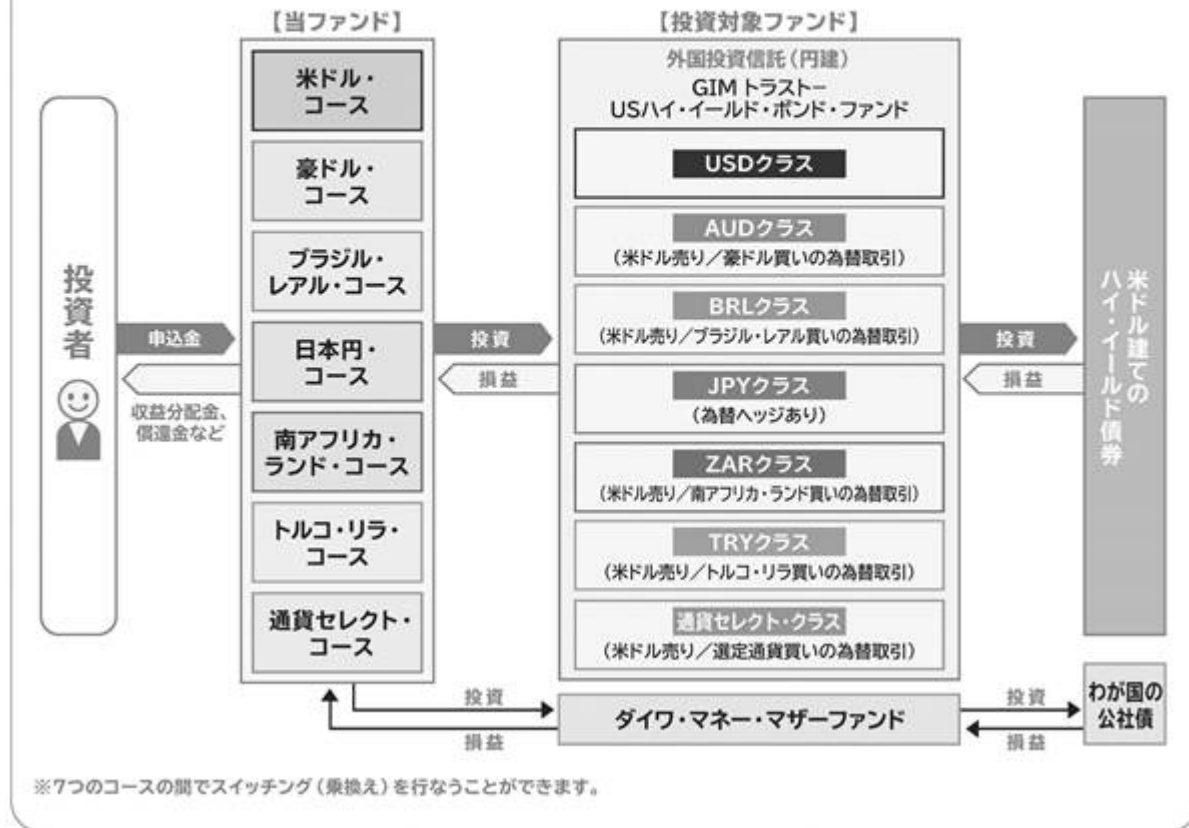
【当ファンド】

【投資対象ファンド】

投資者

申込金

収益分配金、償還金など

米ドル・コース

豪ドル・コース

ブラジル・レアル・コース

日本円・コース

南アフリカ・ランド・コース

トルコ・リラ・コース

通貨セレクト・コース

投資

損益

外国投資信託（円建）
GIM トラストー
USハイ・イールド・ボンド・ファンド

USDクラス

AUDクラス
（米ドル売り／豪ドル買いの為替取引）

BRLクラス
（米ドル売り／ブラジル・レアル買いの為替取引）

JPYクラス
（為替ヘッジあり）

ZARクラス
（米ドル売り／南アフリカ・ランド買いの為替取引）

TRYクラス
（米ドル売り／トルコ・リラ買いの為替取引）

通貨セレクト・クラス
（米ドル売り／選定通貨買いの為替取引）

投資

損益

米ドル建てのハイ・イールド債券

投資

損益

ダイワ・マネー・マザーファンド

投資

損益

わが国の公社債

※7つのコースの間でスイッチング（乗換え）を行なうことができます。